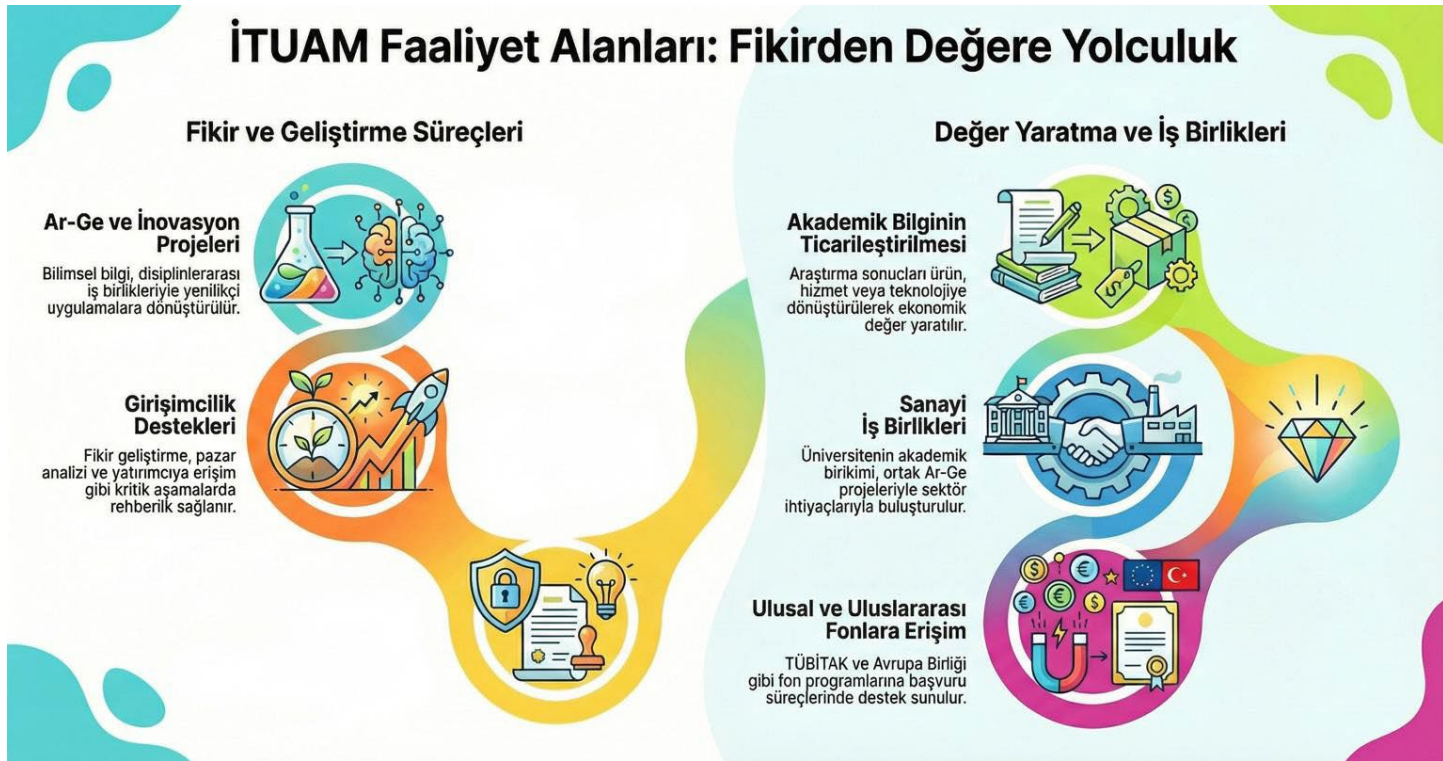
İTUAM Faaliyet Alanları: Fikirden Değere Yolculuk

Fikir ve Geliştirme Süreçleri

Ar-Ge ve İnovasyon Projeleri

Bilimsel bilgi, disiplinlerarası iş birlikleriyle yenilikçi uygulamalara dönüştürülür.

Girişimcilik Destekleri

Fikir geliştirme, pazar analizi ve yatırımcıya erişim gibi kritik aşamalarda rehberlik sağlanır.

Değer Yaratma ve İş Birlikleri

Akademik Bilginin Ticarileştirilmesi

Araştırma sonuçları ürün, hizmet veya teknolojiye dönüştürülerek ekonomik değer yaratılır.

Sanayi İş Birlikleri

Üniversitenin akademik birikimi, ortak Ar-Ge projeleriyle sektör ihtiyaçlarıyla buluşturulur.

Ulusal ve Uluslararası Fonlara Erişim

TÜBİTAK ve Avrupa Birliği gibi fon programlarına başvuru süreçlerinde destek sunulur.